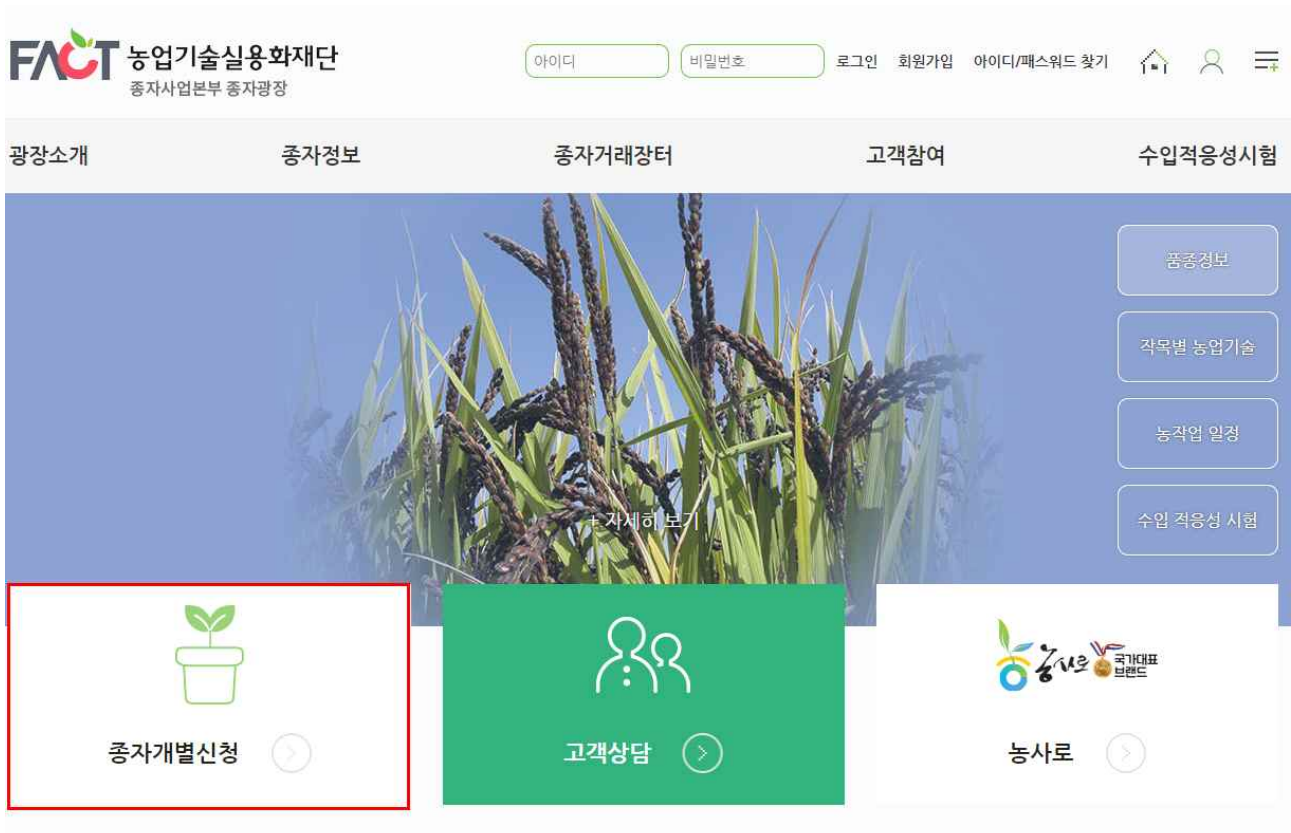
FACT 농업기술실용화재단
종자사업본부 종자광장

아이디 비밀번호 로그인 회원가입 아이디/패스워드 찾기

광장소개 종자정보 종자거래장터 고객참여 수입적응성시험

품종정보
작목별 농업기술
농작업 일정
수입 적응성 시험

+ 자세히 보기

종자개별신청
고객상담
농사로 국가대표 브랜드
농사로